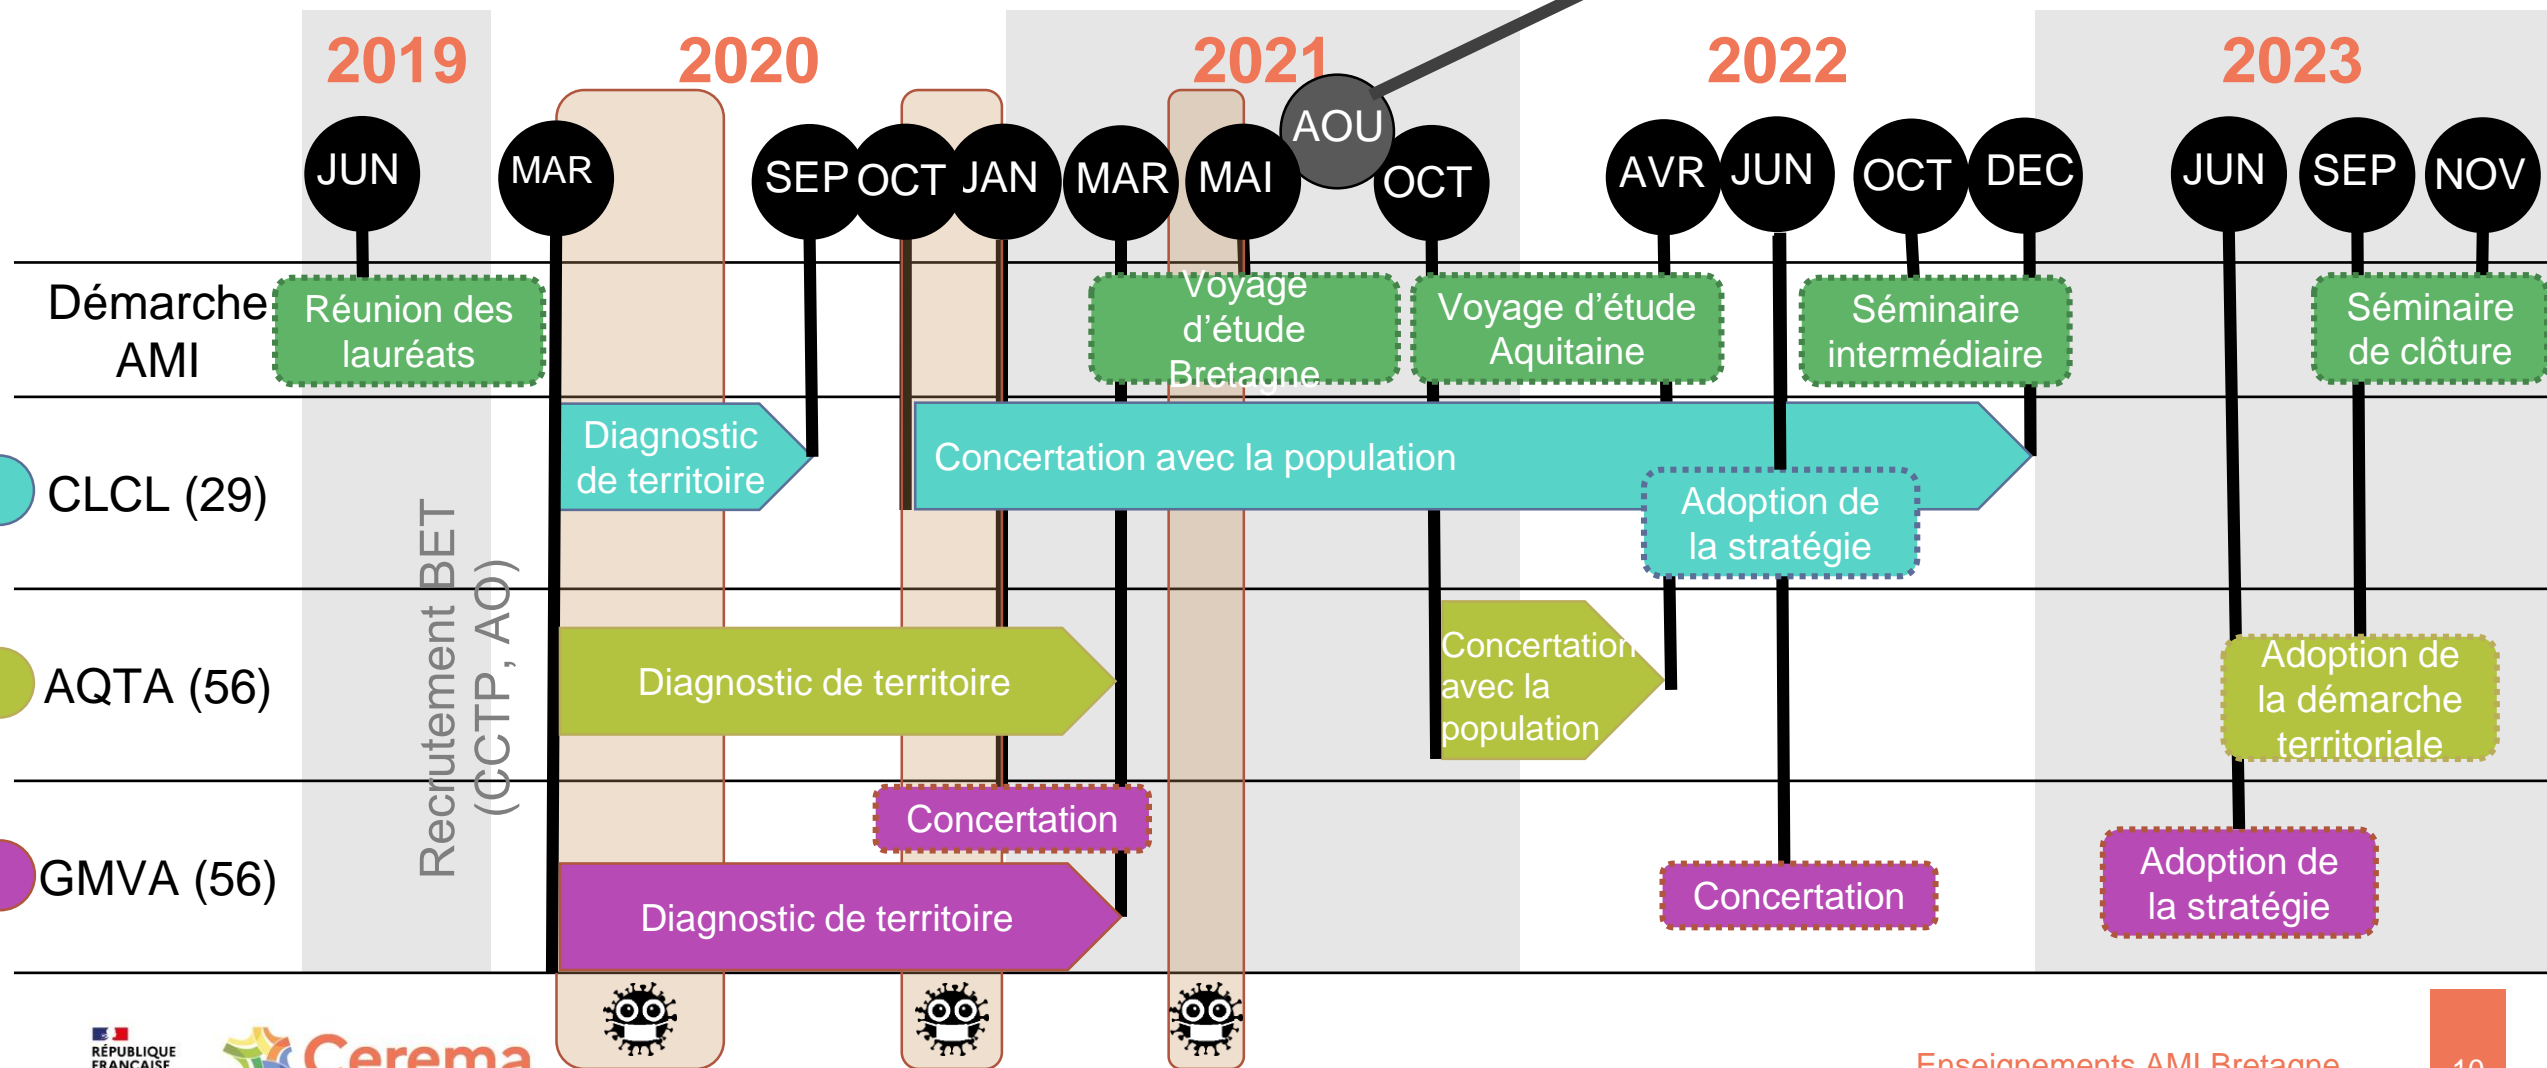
2019
2020
2021
2022
2023

JUN MAR SEP OCT JAN MAR MAI AOU OCT AVR JUN OCT DEC JUN SEP NOV

Démarche AMI
Réunion des lauréats
Voyage d'étude Bretagne
Voyage d'étude Aquitaine
Séminaire intermédiaire
Séminaire de clôture

CLCL (29)
Diagnostic de territoire
Concertation avec la population
Adoption de la stratégie

Recrutement BET (CCTP, AO)

AQTA (56)
Diagnostic de territoire
Concertation avec la population
Adoption de la démarche territoriale

GMVA (56)
Concertation
Diagnostic de territoire
Concertation
Adoption de la stratégie

RÉPUBLIQUE FRANÇAISE
Cerema
Enseignements AMI Bretagne
10